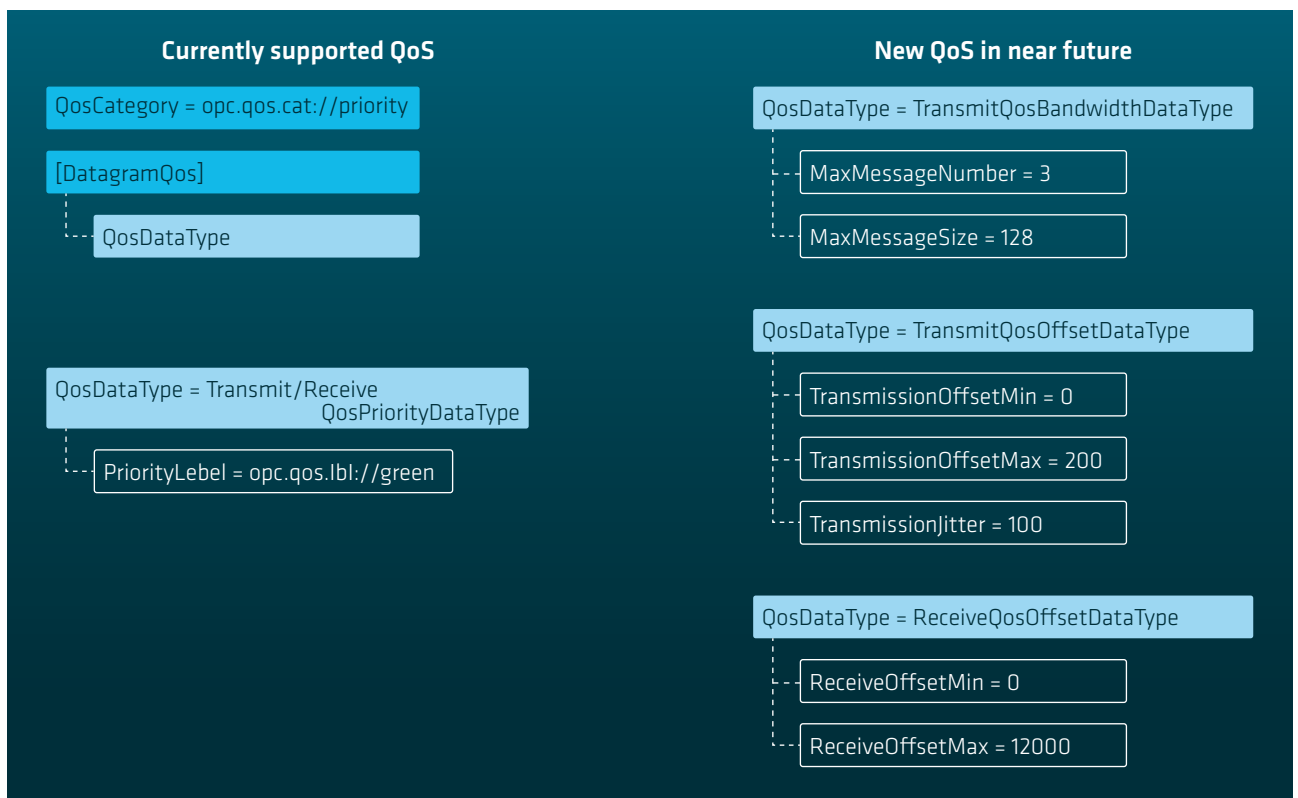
Currently supported QoS

QosCategory = opc.qos.cat://priority

[DatagramQos]

QosDataType

QosDataType = Transmit/Receive QosPriorityDataType

PriorityLebel = opc.qos.lbl://green

New QoS in near future

QosDataType = TransmitQosBandwidthDataType

MaxMessageNumber = 3

MaxMessageSize = 128

QosDataType = TransmitQosOffsetDataType

TransmissionOffsetMin = 0

TransmissionOffsetMax = 200

TransmissionJitter = 100

QosDataType = ReceiveQosOffsetDataType

ReceiveOffsetMin = 0

ReceiveOffsetMax = 12000